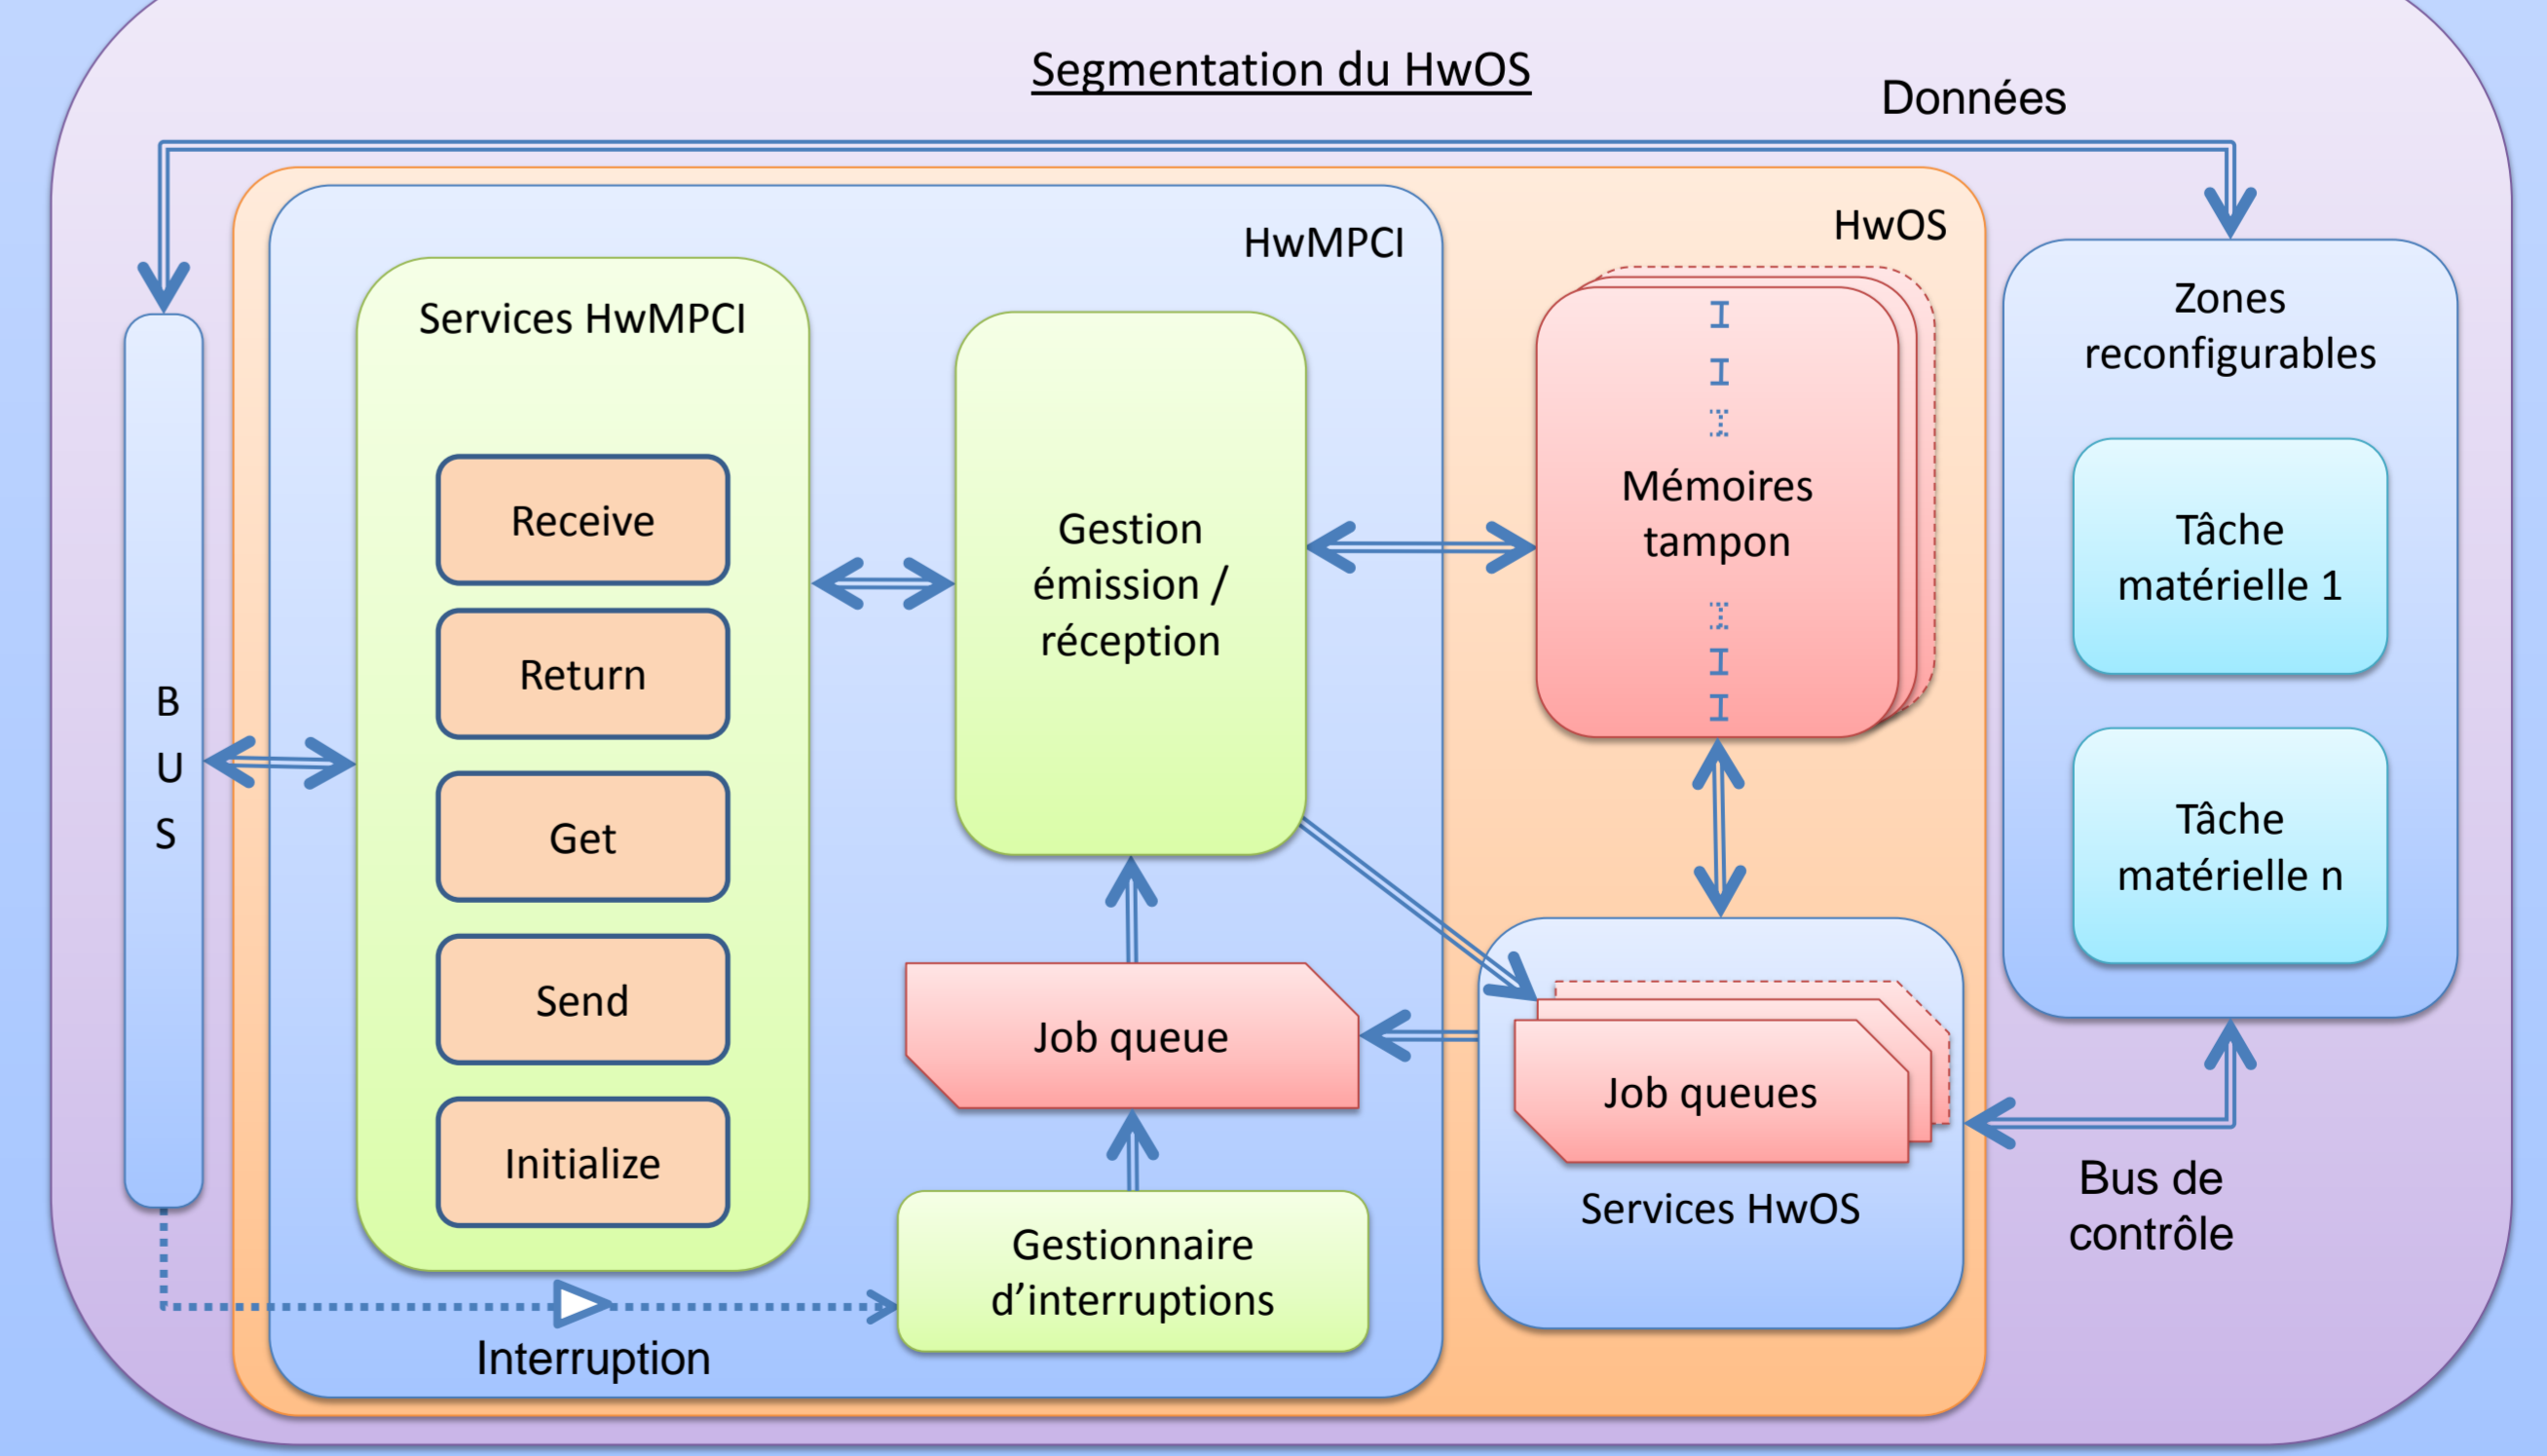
Segmentation du HwOS

Données

HwMPCI

HwOS

Services HwMPCI

Receive

Return

Get

Send

Initialize

Gestion émission / réception

Mémoires tampon

Zones reconfigurables

Tâche matérielle 1

Tâche matérielle n

B U S

Job queue

Job queues

Services HwOS

Bus de contrôle

Gestionnaire d'interruptions

Interruption